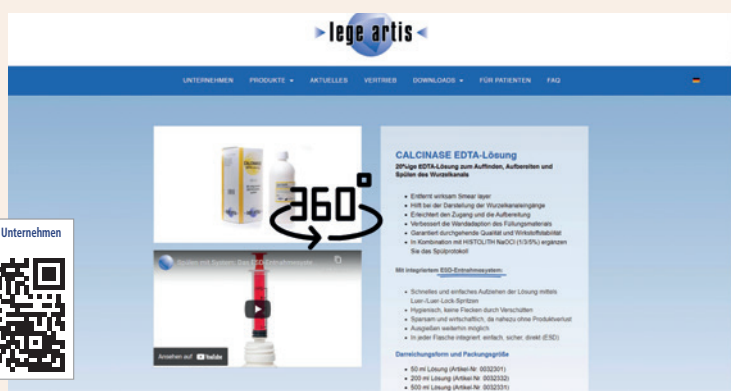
lege artis

UNTERNEHMEN PRODUKTE AKTUELLES VERTRIEB DOWNLOADS FÜR PATIENTEN FAQ

Unternehmen

360°

Spülen mit System: Das ESD-Entnahmesystem

Ansehen auf YouTube

CALCINASE EDTA-Lösung

20%ige EDTA-Lösung zum Auffinden, Aufbereiten und Spülen des Wurzelkanals

- Entfernt wirksam Smear layer
- Hilft bei der Darstellung der Wurzelkanaleingänge
- Erleichtert den Zugang und die Aufbereitung
- Verbessert die Wandadaption des Füllungsmaterials
- Garantiert durchgehende Qualität und Wirkstoffstabilität
- In Kombination mit HISTOLITH NaOCl (1/3/5%) ergänzen Sie das Spülprotokoll

Mit integriertem ESD-Entnahmesystem:

- Schnelles und einfaches Aufziehen der Lösung mittels Luer-/Luer-Lock-Spritzen
- Hygienisch, keine Flecken durch Verschütten
- Sparsam und wirtschaftlich, da nahezu ohne Produktverlust
- Ausgießen weiterhin möglich
- In jeder Flasche integriert: einfach, sicher, direkt (ESD)

Darreichungsform und Packungsgröße

- 50 ml Lösung (Artikel Nr. 0032301)
- 200 ml Lösung (Artikel Nr. 0032332)
- 500 ml Lösung (Artikel Nr. 0032331)